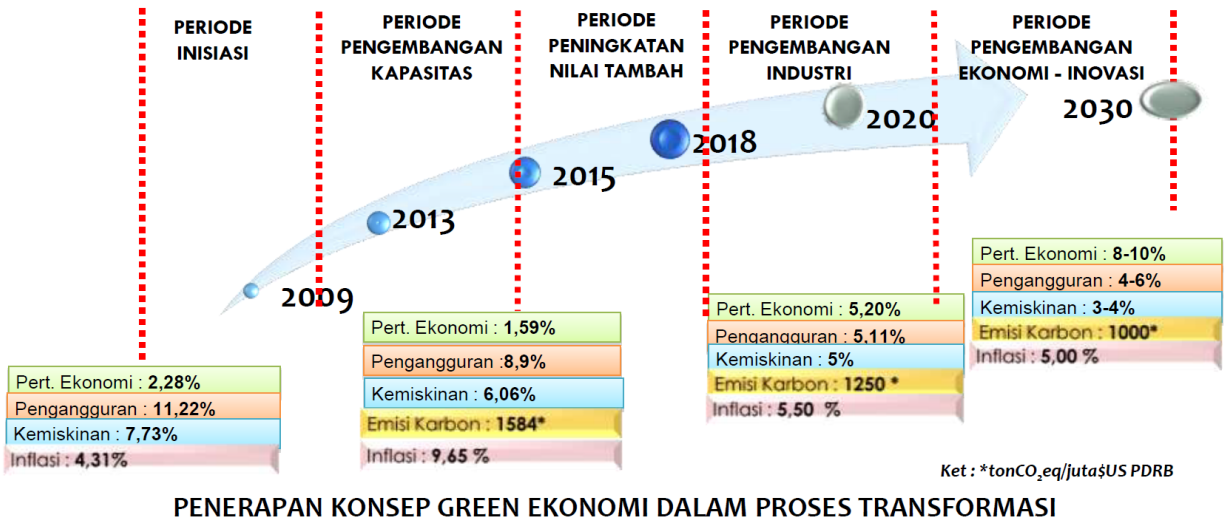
PERIODE INISIASI

PERIODE PENGEMBANGAN KAPASITAS

PERIODE PENINGKATAN NILAI TAMBAH

PERIODE PENGEMBANGAN INDUSTRI

PERIODE PENGEMBANGAN EKONOMI - INOVASI

2009

2013

2015

2018

2020

2030

Pert. Ekonomi : 2,28%
Pengangguran : 11,22%
Kemiskinan : 7,73%
Inflasi : 4,31%

Pert. Ekonomi : 1,59%
Pengangguran :8,9%
Kemiskinan : 6,06%
Emisi Karbon : 1584*
Inflasi : 9,65 %

Pert. Ekonomi : 5,20%
Pengangguran : 5,11%
Kemiskinan : 5%
Emisi Karbon : 1250 *
Inflasi : 5,50 %

Pert. Ekonomi : 8-10%
Pengangguran : 4-6%
Kemiskinan : 3-4%
Emisi Karbon : 1000*
Inflasi : 5,00 %

Ket : *tonCO$_2$eq/juta$US PDRB

PENERAPAN KONSEP GREEN EKONOMI DALAM PROSES TRANSFORMASI